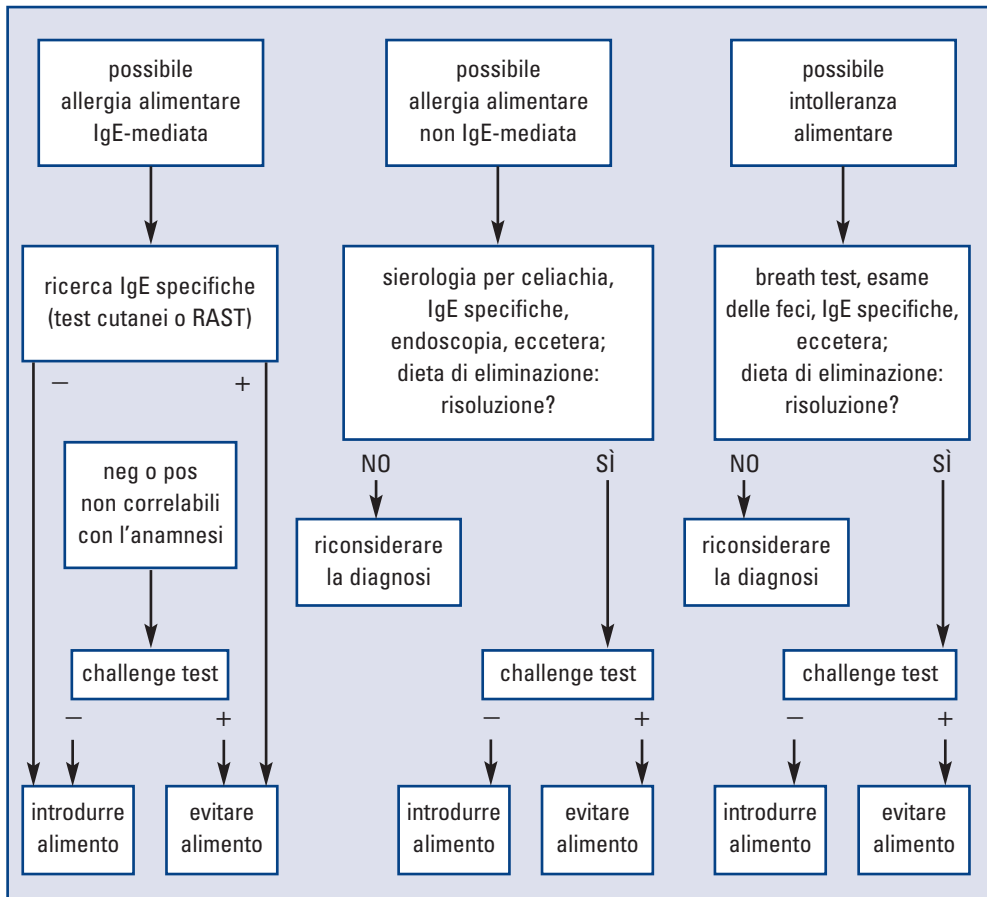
possibile allergia alimentare IgE-mediata

ricerca IgE specifiche (test cutanei o RAST)

–

+

neg o pos non correlabili con l'anamnesi

challenge test

–

+

introdurre alimento

evitare alimento

possibile allergia alimentare non IgE-mediata

sierologia per celiachia, IgE specifiche, endoscopia, eccetera; dieta di eliminazione: risoluzione?

NO

SÌ

riconsiderare la diagnosi

challenge test

–

+

introdurre alimento

evitare alimento

possibile intolleranza alimentare

breath test, esame delle feci, IgE specifiche, eccetera; dieta di eliminazione: risoluzione?

NO

SÌ

riconsiderare la diagnosi

challenge test

–

+

introdurre alimento

evitare alimento